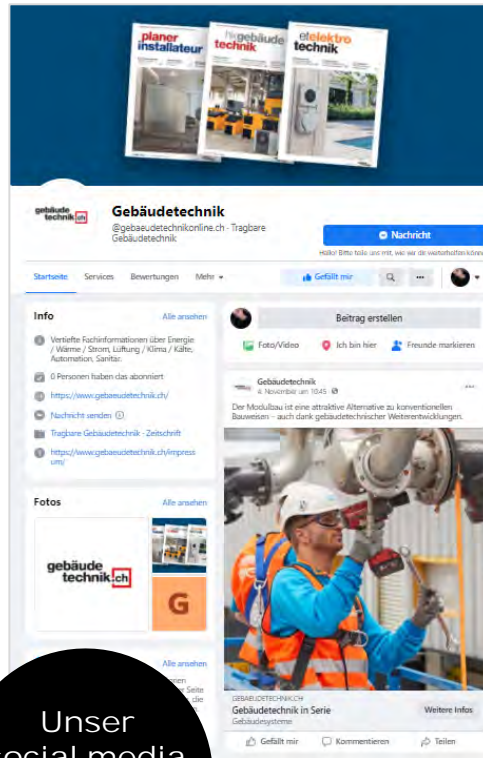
planer installateur

hk gebäude technik

et elektro technik

gebäude technik.ch

Gebäudetechnik

@gebaeudetechnikonline.ch · Tragbare Gebäudetechnik

Nachricht

Hallo! Bitte teile uns mit, wie wir dir weiterhelfen können

Startseite Services Bewertungen Mehr

Gefällt mir

Info

Alle ansehen

Vertiefte Fachinformationen über Energie / Wärme / Strom, Lüftung / Klima / Kälte, Automation, Sanitär.

0 Personen haben das abonniert

https://www.gebaeudetechnik.ch/

Nachricht senden

Tragbare Gebäudetechnik · Zeitschrift

https://www.gebaeudetechnik.ch/impressum/

Fotos

Alle ansehen

gebäude technik.ch

G

Alle ansehen

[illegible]

Beitrag erstellen

Foto/Video

Ich bin hier

Freunde markieren

Gebäudetechnik

4. November um 10:45

Der Modulbau ist eine attraktive Alternative zu konventionellen Bauweisen – auch dank gebäudetechnischer Weiterentwicklungen.

GEBAEUDETECHNIK.CH

Gebäudetechnik in Serie

Gebäudesysteme

Weitere Infos

Gefällt mir

Kommentieren

Teilen

Unser

social media